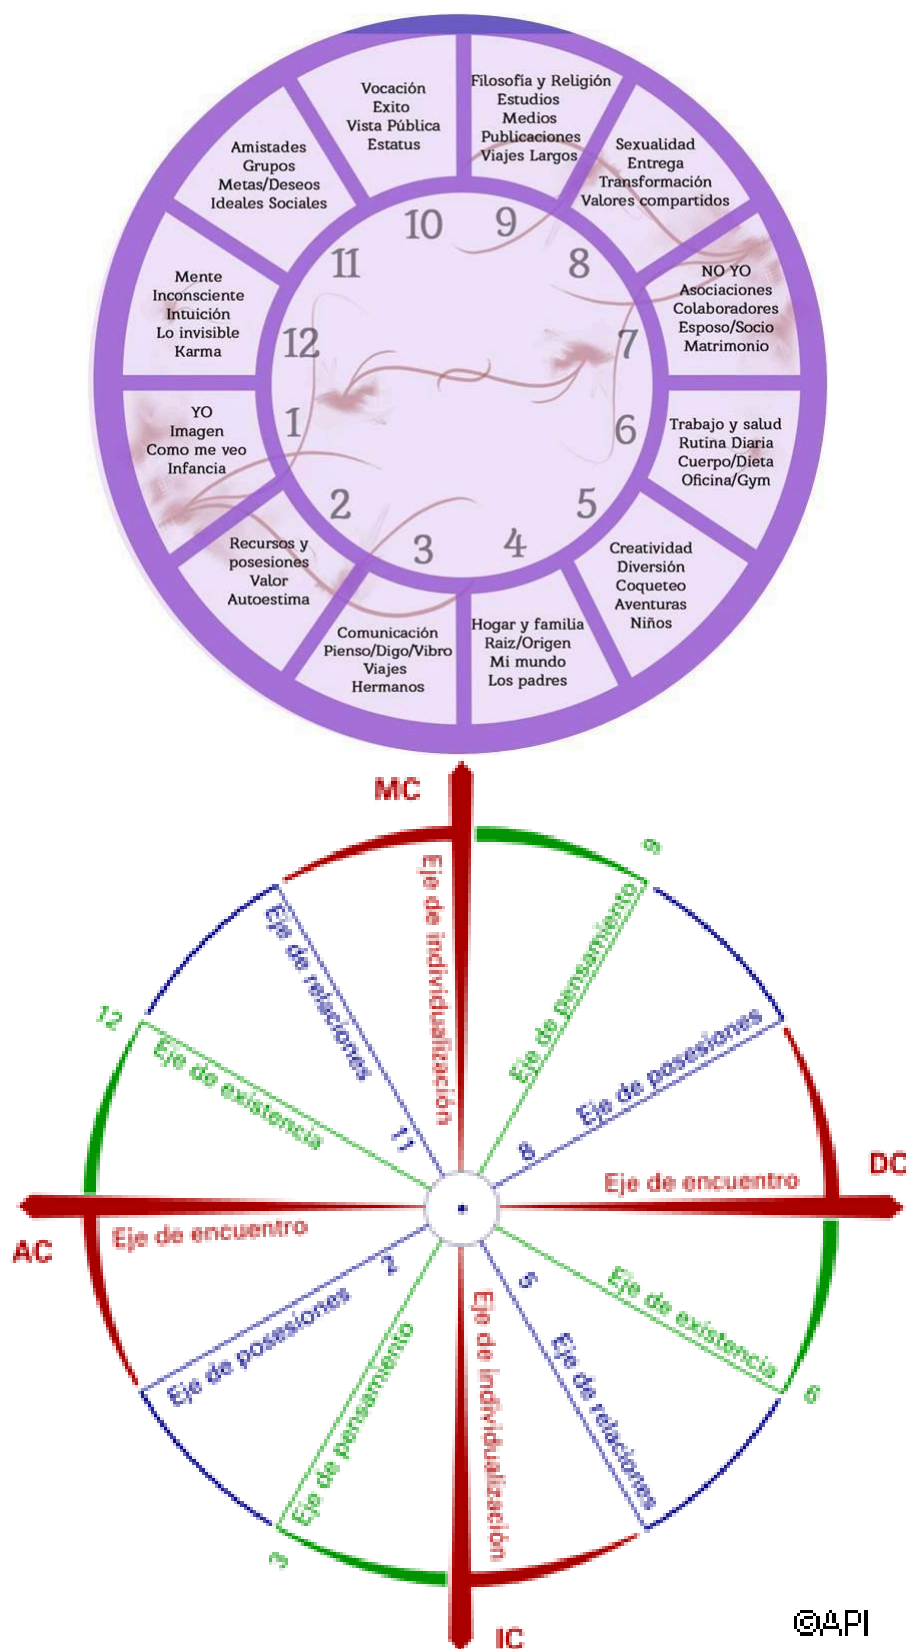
Vocación
Exito
Vista Pública
Estatus

Filosofía y Religión
Estudios
Medios
Publicaciones
Viajes Largos

Sexualidad
Entrega
Transformación
Valores compartidos

NO YO
Asociaciones
Colaboradores
Esposo/Socio
Matrimonio

Trabajo y salud
Rutina Diaria
Cuerpo/Dieta
Oficina/Gym

Creatividad
Diversión
Coqueteo
Aventuras
Niños

Hogar y familia
Raiz/Origen
Mi mundo
Los padres

Comunicación
Pienso/Digo/Vibro
Viajes
Hermanos

Recursos y posesiones
Valor
Autoestima

YO
Imagen
Como me veo
Infancia

Mente
Inconsciente
Intuición
Lo invisible
Karma

Amistades
Grupos
Metas/Deseos
Ideales Sociales

10 9 8 7 6 5 4 3 2 1 12 11

MC
9
Eje de individualización
Eje de relaciones
Eje de pensamiento
12
Eje de existencia
Eje de posesiones
11
8
DC
Eje de encuentro
AC
Eje de encuentro
2
5
Eje de posesiones
Eje de existencia
6
Eje de pensamiento
Eje de individualización
Eje de relaciones
3
IC
©API